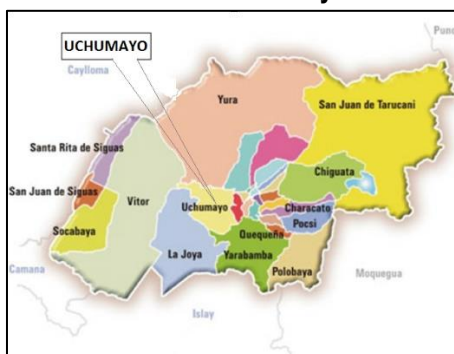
UCHUMAYO

Puno

Caylloma

Yura

San Juan de Tarucani

Santa Rita de Siguas

Chiguata

San Juan de Siguas

Vitor

Uchumayo

Characato

Socabaya

Pocsi

Quequeña

La Joya

Yarabamba

Camana

Polobaya

Moquegua

Islay